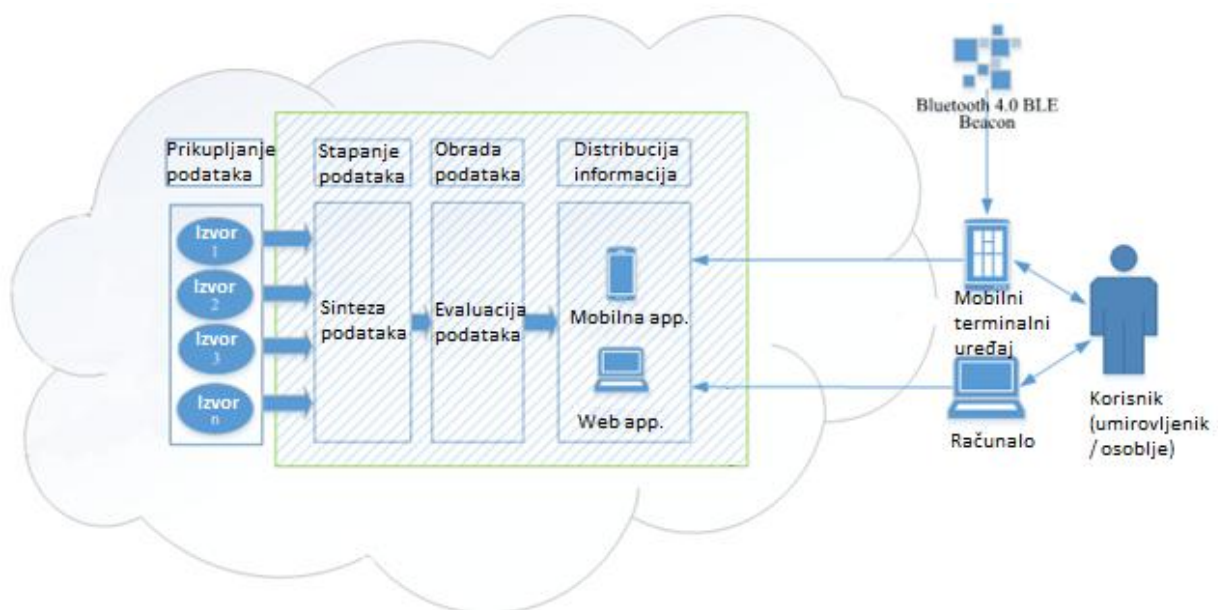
Bluetooth 4.0 BLE Beacon

Prikupljanje podataka

Stapanje podataka

Obrada podataka

Distribucija informacija

Izvor 1

Izvor 2

Izvor 3

Izvor n

Sinteza podataka

Evaluacija podataka

Mobilna app.

Web app.

Mobilni terminalni uređaj

Računalo

Korisnik (umirovljenik / osoblje)